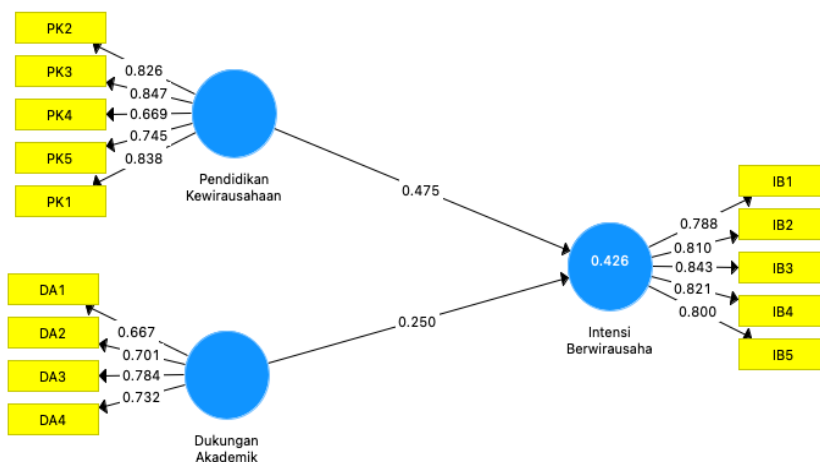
PK2
PK3
PK4
PK5
PK1
0.826
0.847
0.669
0.745
0.838
Pendidikan Kewirausahaan
0.475
DA1
DA2
DA3
DA4
0.667
0.701
0.784
0.732
Dukungan Akademik
0.250
0.426
Intensi Berwirausaha
0.788
0.810
0.843
0.821
0.800
IB1
IB2
IB3
IB4
IB5